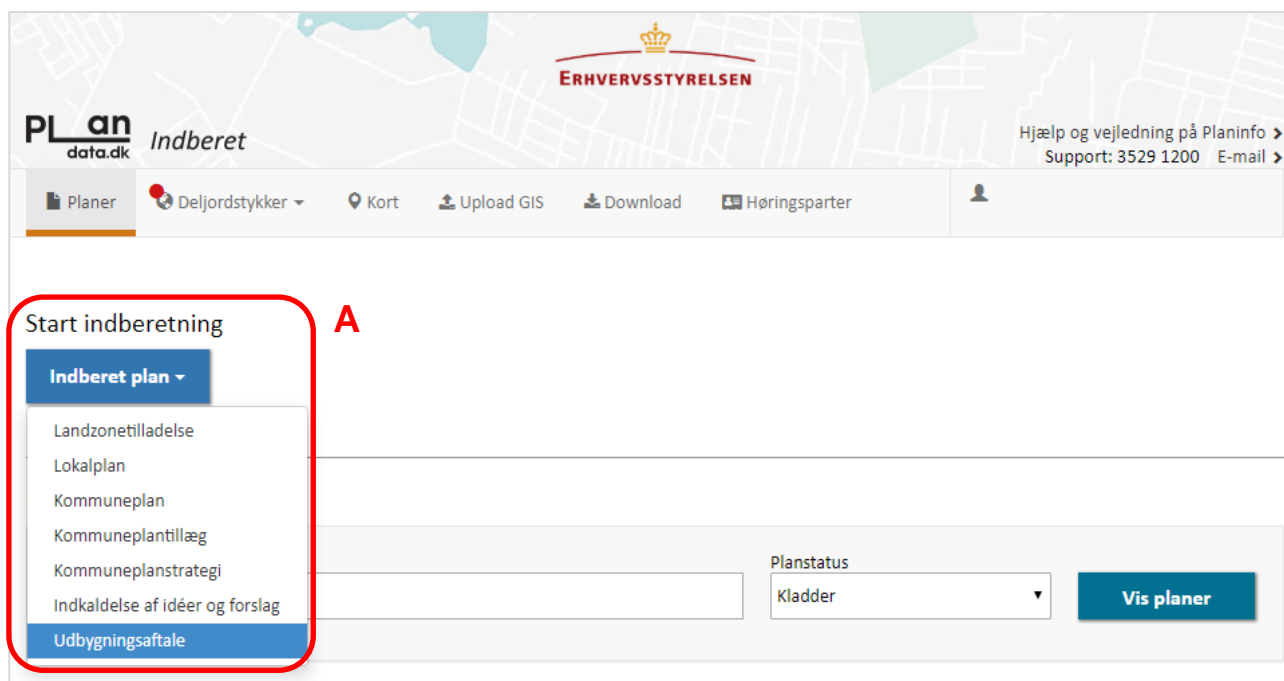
ERHVERVSSTYRELSEN

PLan data.dk Indberet

Hjælp og vejledning på Planinfo
Support: 3529 1200 E-mail

Planer
Deljordstykker
Kort
Upload GIS
Download
Høringsparter

Start indberetning

A

Indberet plan

Landzonetilladelse
Lokalplan
Kommuneplan
Kommuneplantillæg
Kommuneplanstrategi
Indkaldelse af idéer og forslag
Udbygningsaftale

Planstatus
Kladder

Vis planer